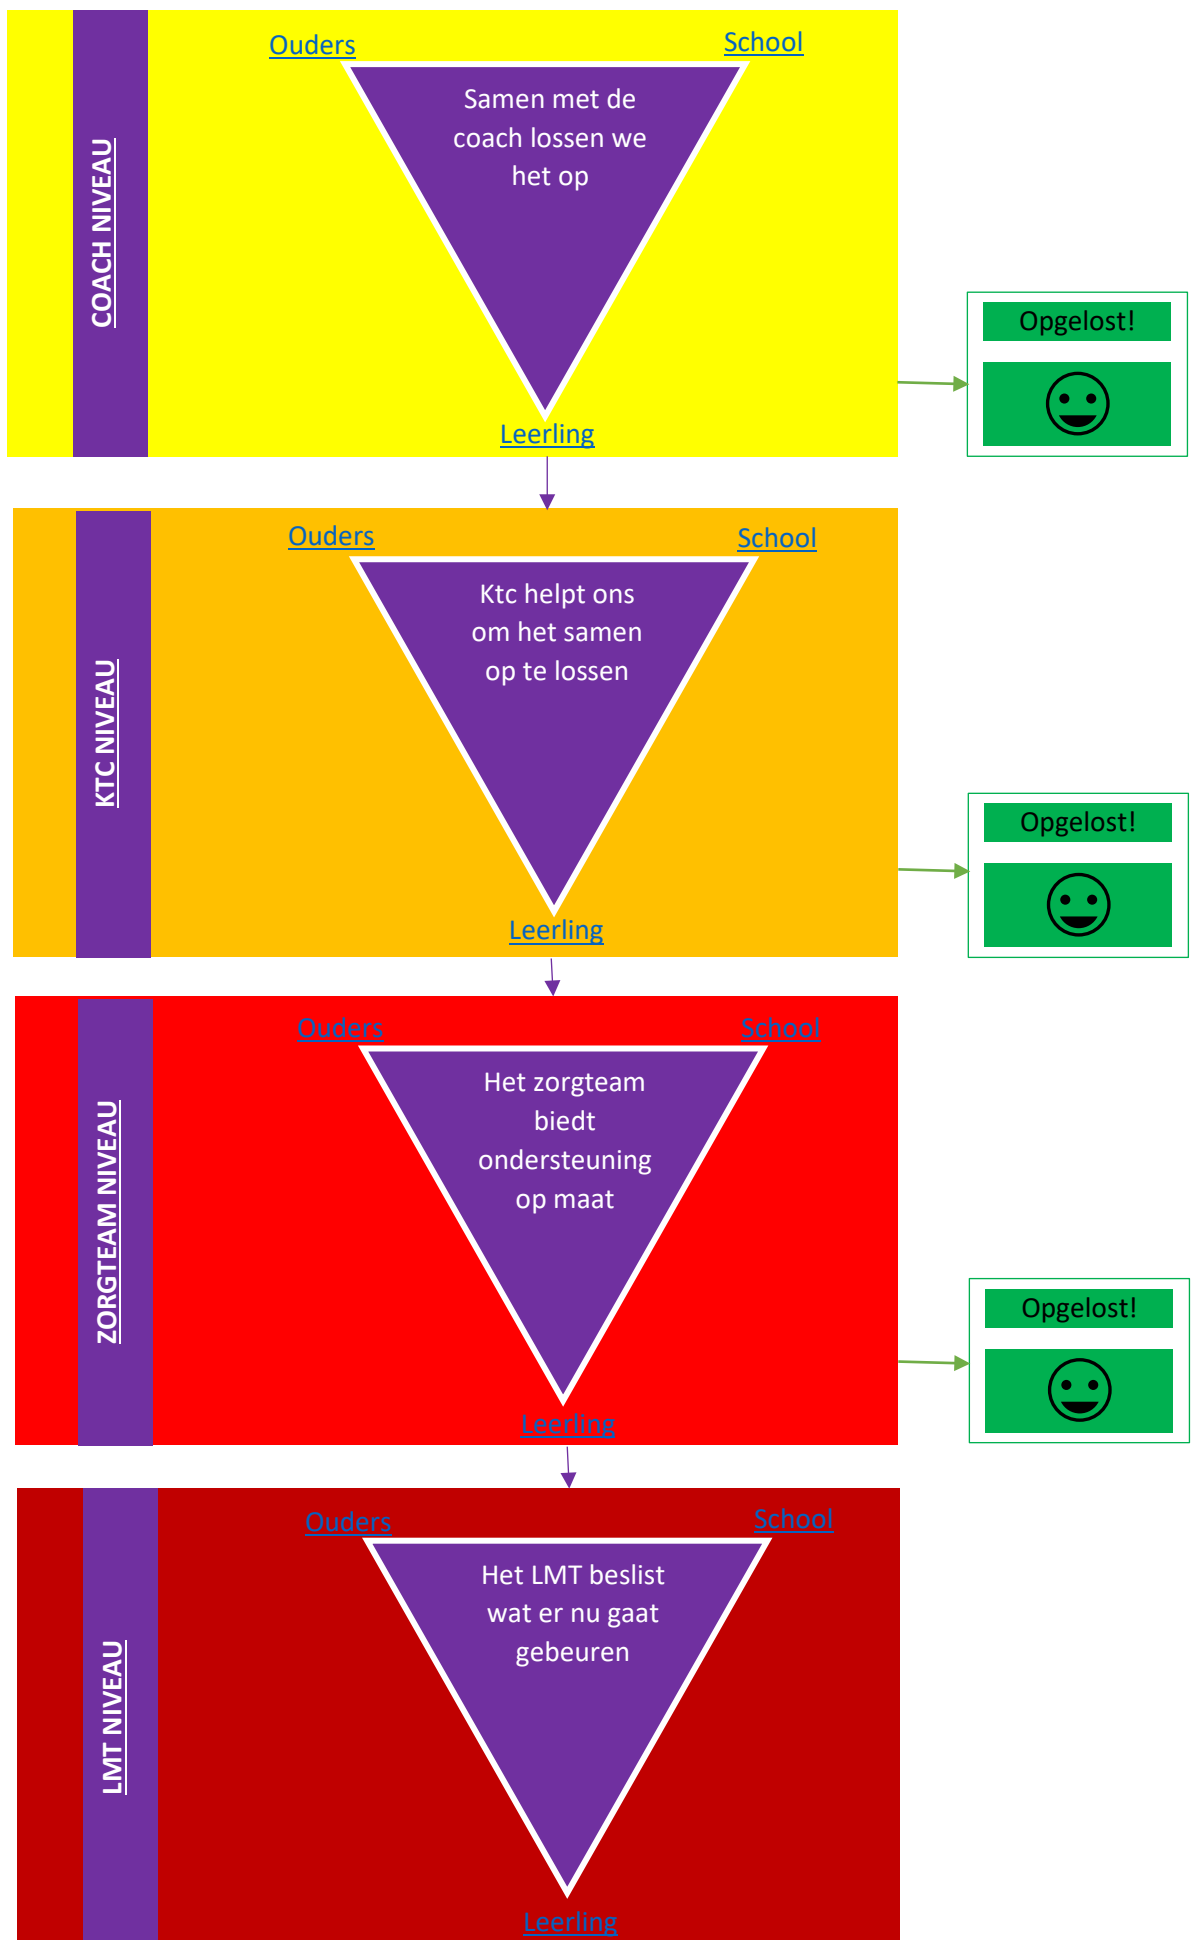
COACH NIVEAU

Ouders

School

Samen met de coach lossen we het op

Leerling

Opgelost!

KTC NIVEAU

Ouders

School

Ktc helpt ons om het samen op te lossen

Leerling

Opgelost!

ZORGTEAM NIVEAU

Ouders

School

Het zorgteam biedt ondersteuning op maat

Leerling

Opgelost!

LMT NIVEAU

Ouders

School

Het LMT beslist wat er nu gaat gebeuren

Leerling